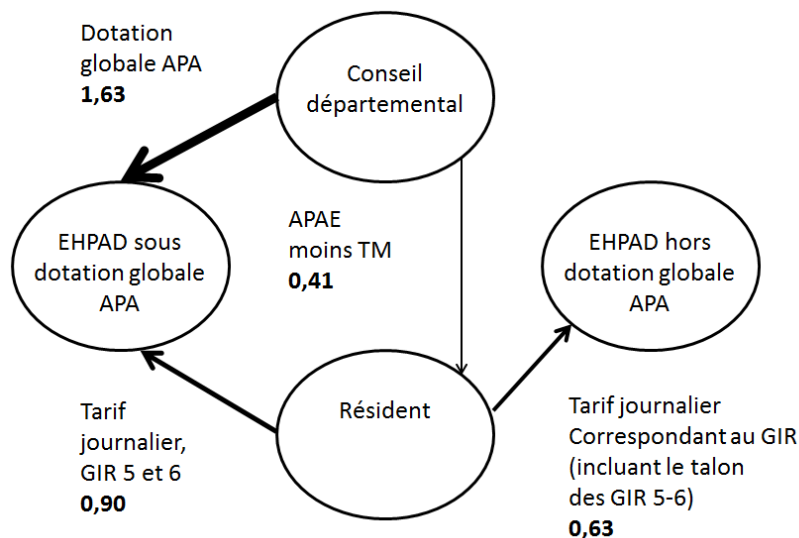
Dotation globale APA
**1,63**

Conseil départemental

APAE moins TM
**0,41**

EHPAD sous dotation globale APA

EHPAD hors dotation globale APA

Tarif journalier, GIR 5 et 6
**0,90**

Résident

Tarif journalier Correspondant au GIR (incluant le talon des GIR 5-6)
**0,63**